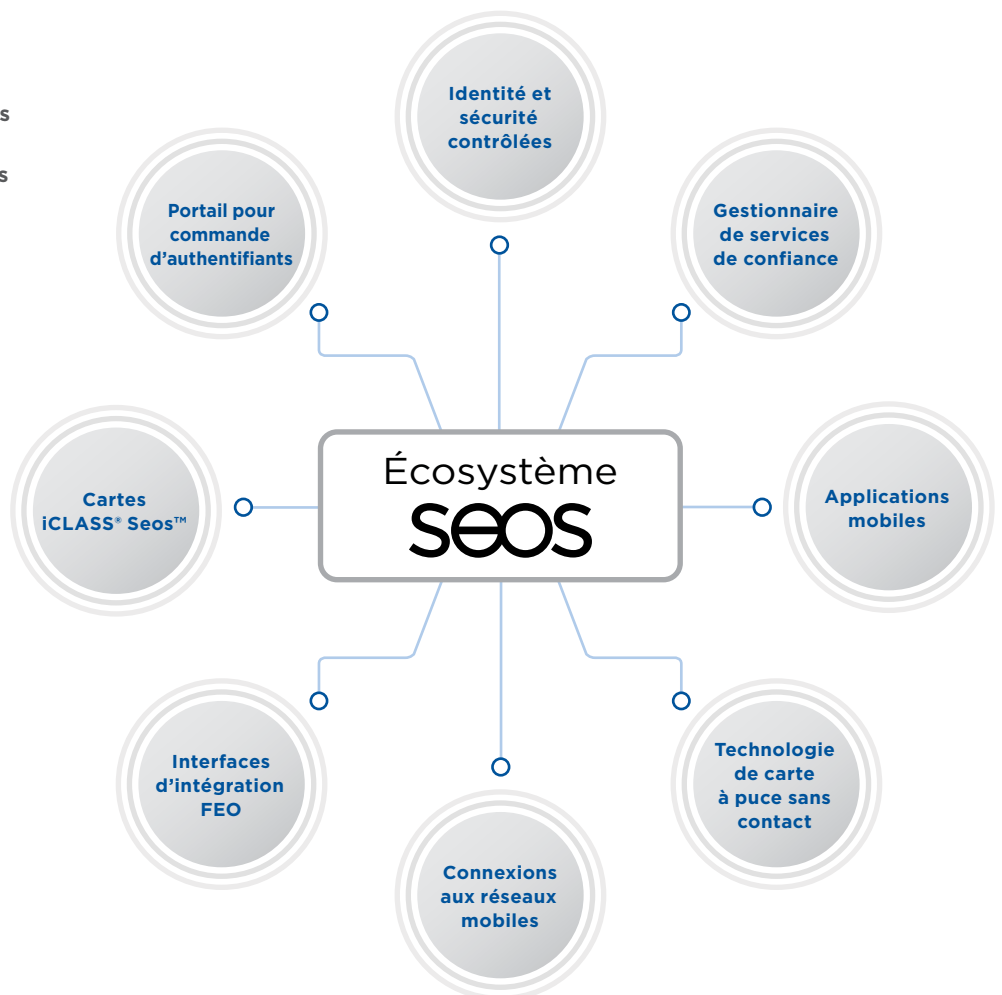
s

s

Identité et sécurité contrôlées

Portail pour commande d'authentifiants

Gestionnaire de services de confiance

Cartes iCLASS® Seos™

Écosystème
SEOS

Applications mobiles

Interfaces d'intégration FEO

Technologie de carte à puce sans contact

Connexions aux réseaux mobiles